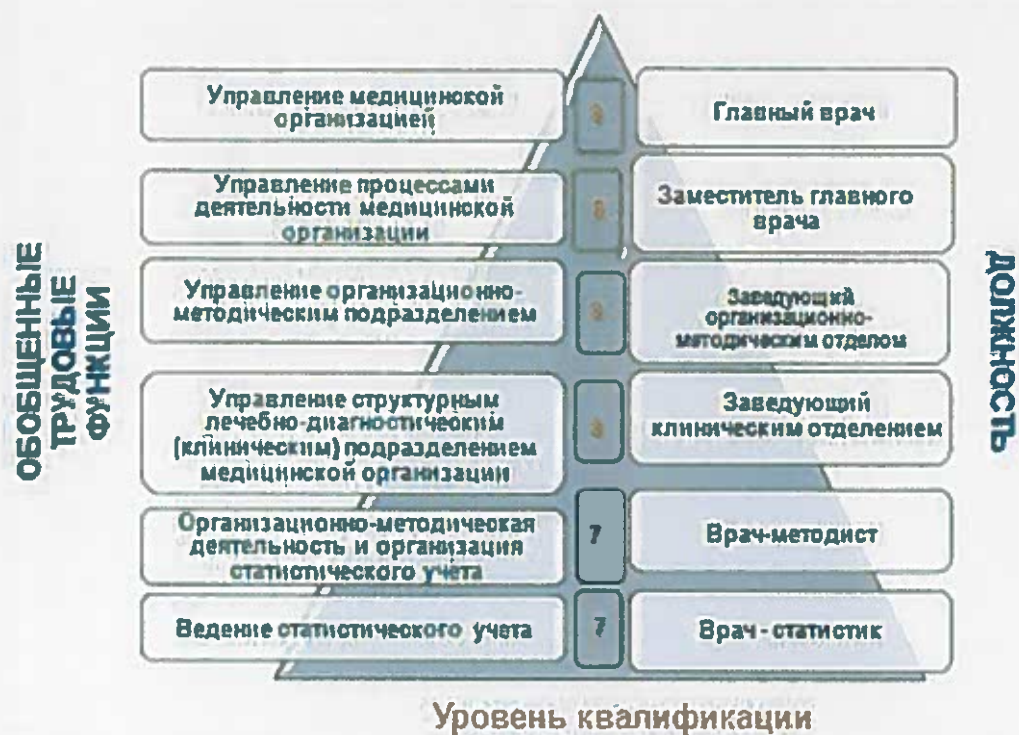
ОБОБЩЕННЫЕ ТРУДОВЫЕ ФУНКЦИИ

| Управление медицинской организацией | 8 | Главный врач |
|---|---|---|
| Управление процессами деятельности медицинской организации | 8 | Заместитель главного врача |
| Управление организационно-методическим подразделением | 8 | Заведующий организационно-методическим отделом |
| Управление структурным лечебно-диагностическим (клиническим) подразделением медицинской организации | 8 | Заведующий клиническим отделением |
| Организационно-методическая деятельность и организация статистического учета | 7 | Врач-методист |
| Ведение статистического учета | 7 | Врач - статистик |

ДОЛЖНОСТЬ

Уровень квалификации